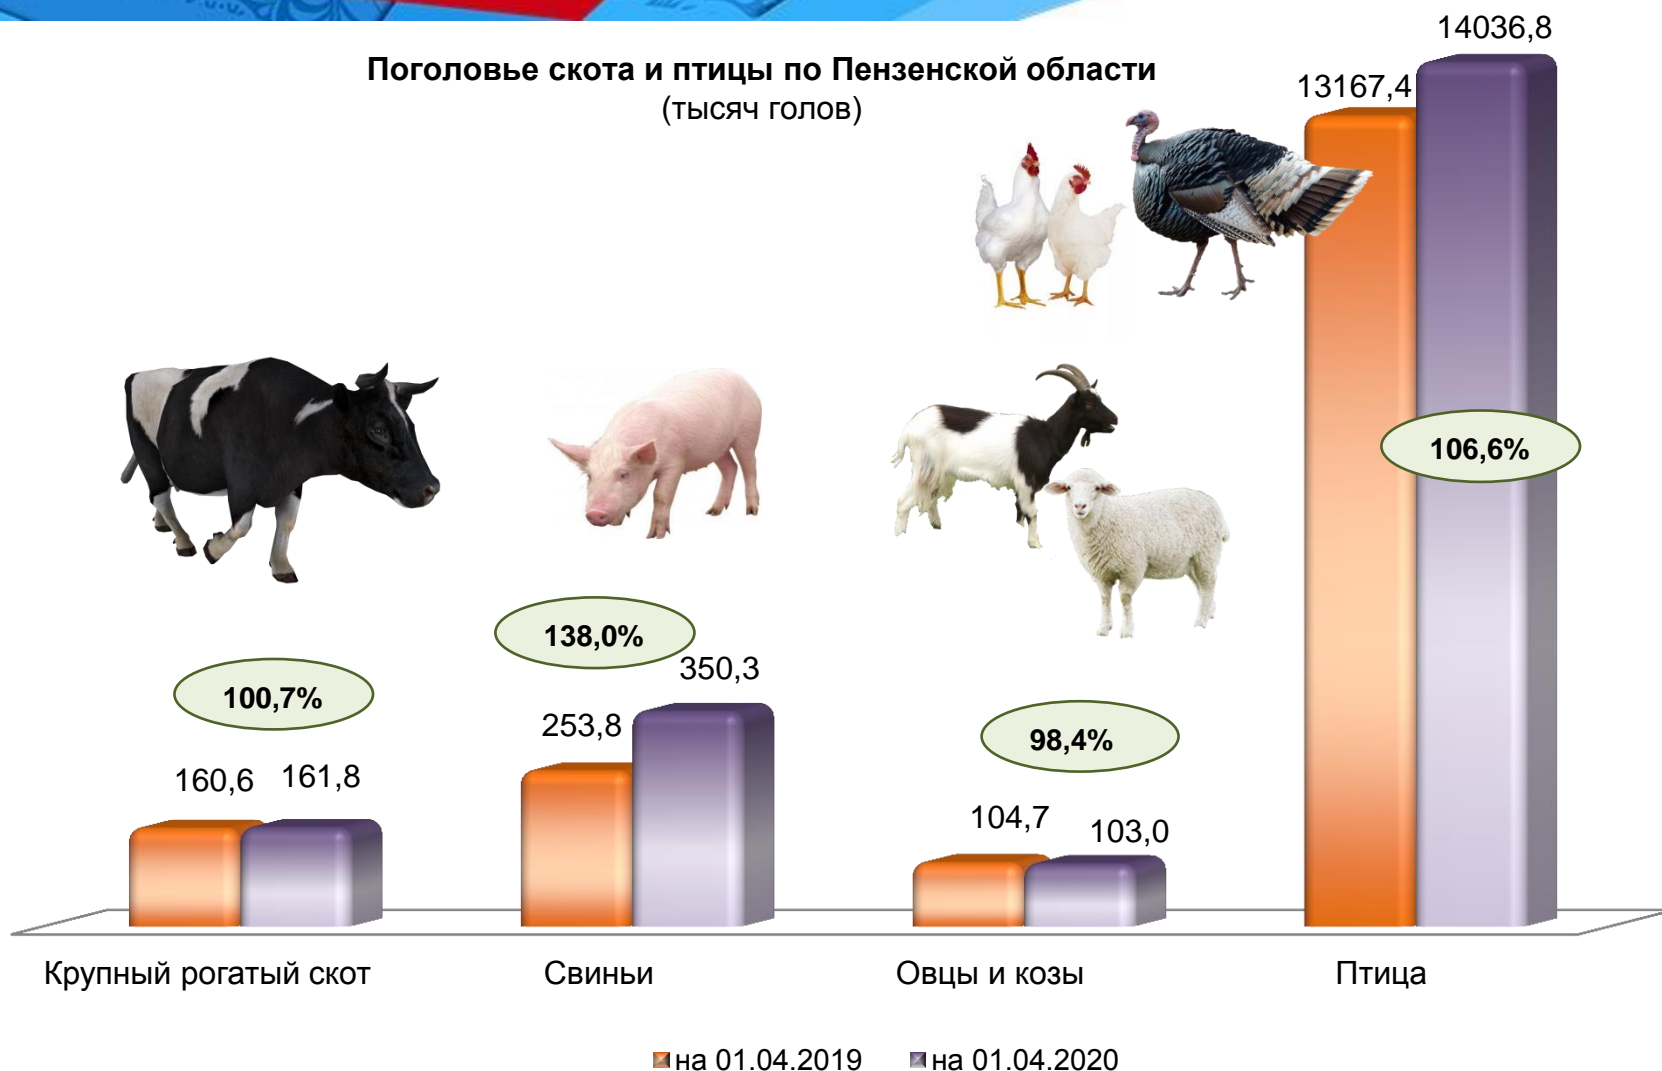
Поголовье скота и птицы по Пензенской области
(тысяч голов)

14036,8
13167,4
106,6%
138,0%
350,3
100,7%
253,8
98,4%
160,6
161,8
104,7
103,0

Крупный рогатый скот
Свиньи
Овцы и козы
Птица

на 01.04.2019
на 01.04.2020